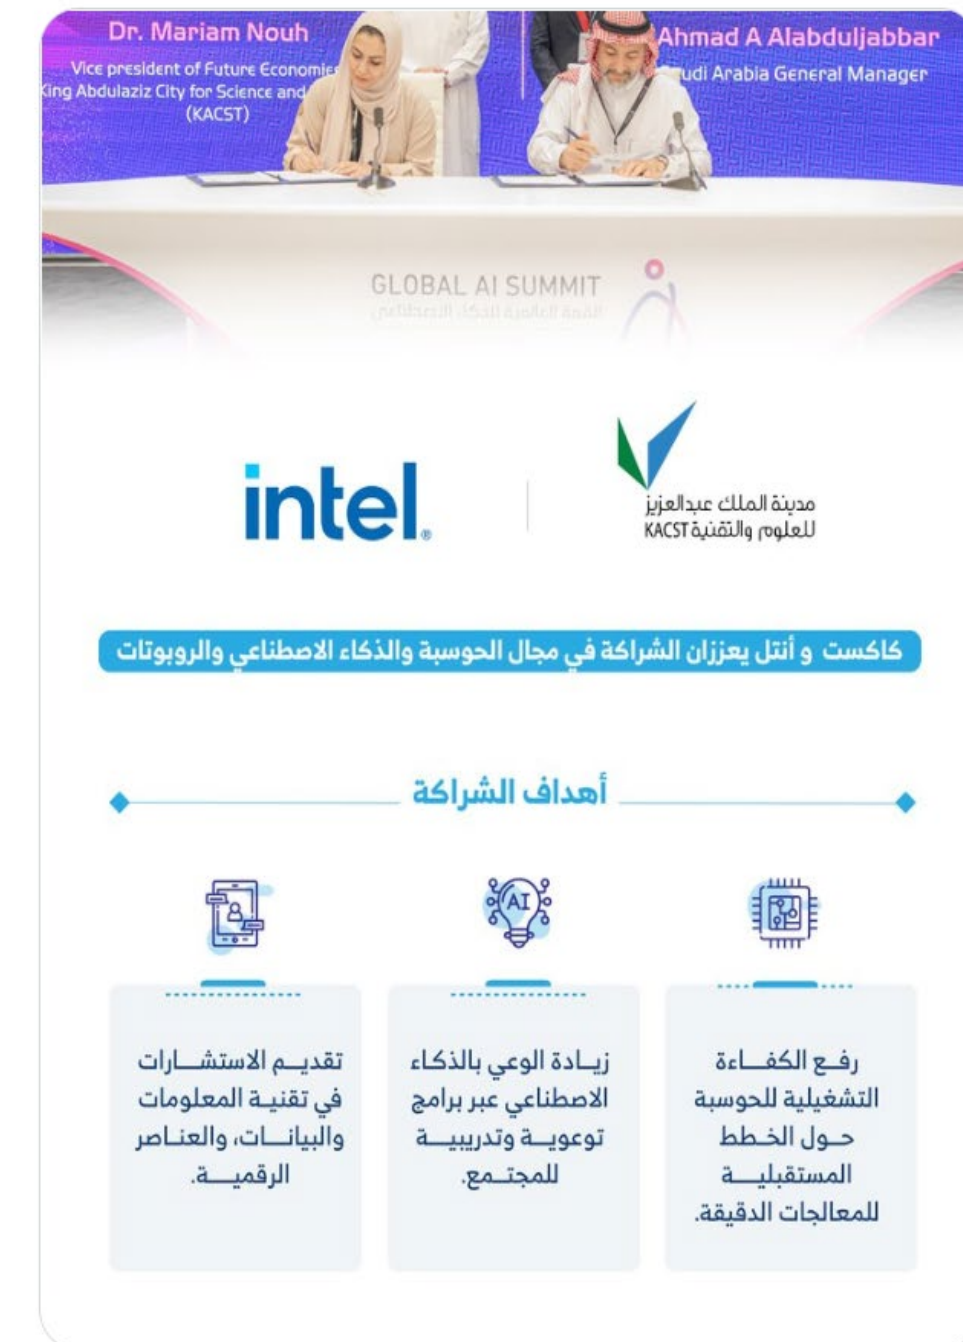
Dr. Mariam Nouh
Vice president of Future Economie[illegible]
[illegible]ing Abdulaziz City for Science and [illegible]
(KACST)

Ahmad A Alabduljabbar
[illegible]udi Arabia General Manager

GLOBAL AI SUMMIT
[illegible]

intel.

مدينة الملك عبدالعزيز
للعلوم والتقنية KACST

كاكست و أنتل يعززان الشراكة في مجال الحوسبة والذكاء الاصطناعي والروبوتات

أهداف الشراكة

AI

رفـع الكفـاءة التشغيلية للحوسبة حـول الخـطط المستقبليـة للمعالجات الدقيقة.

زيـادة الوعي بالذكاء الاصطناعي عبر برامج توعويـة وتدريبيـة للمجتـمع.

تقديـم الاستشـارات في تقنيـة المعلومات والبيانــات، والعنـاصر الرقميـة.